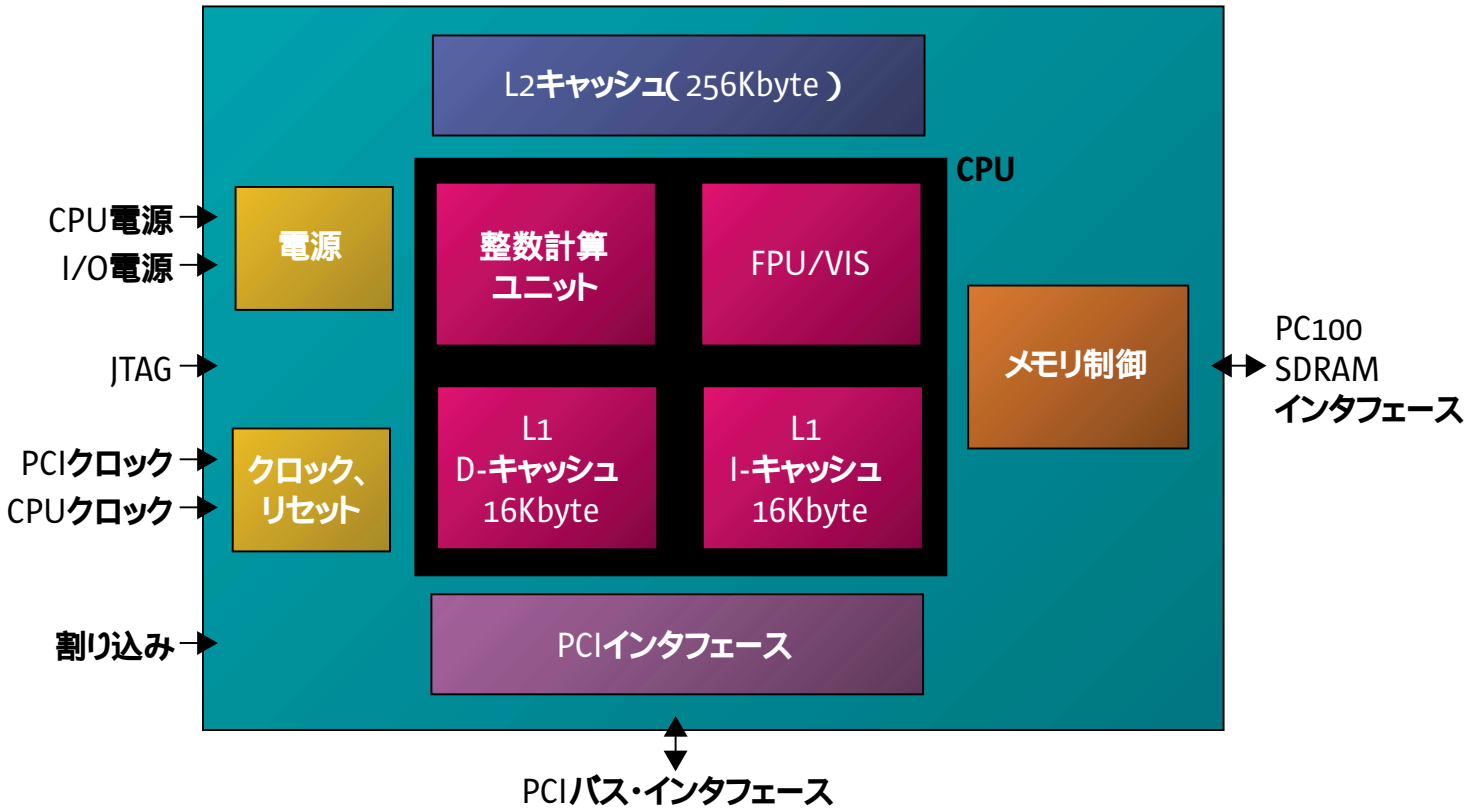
L2キャッシュ( 256Kbyte )

CPU

CPU電源
I/O電源

電源

整数計算
ユニット

FPU/VIS

JTAG

メモリ制御

PC100
SDRAM
インタフェース

PCIクロック
CPUクロック

クロック、
リセット

L1
D-キャッシュ
16Kbyte

L1
I-キャッシュ
16Kbyte

割り込み

PCIインタフェース

PCIバス・インタフェース